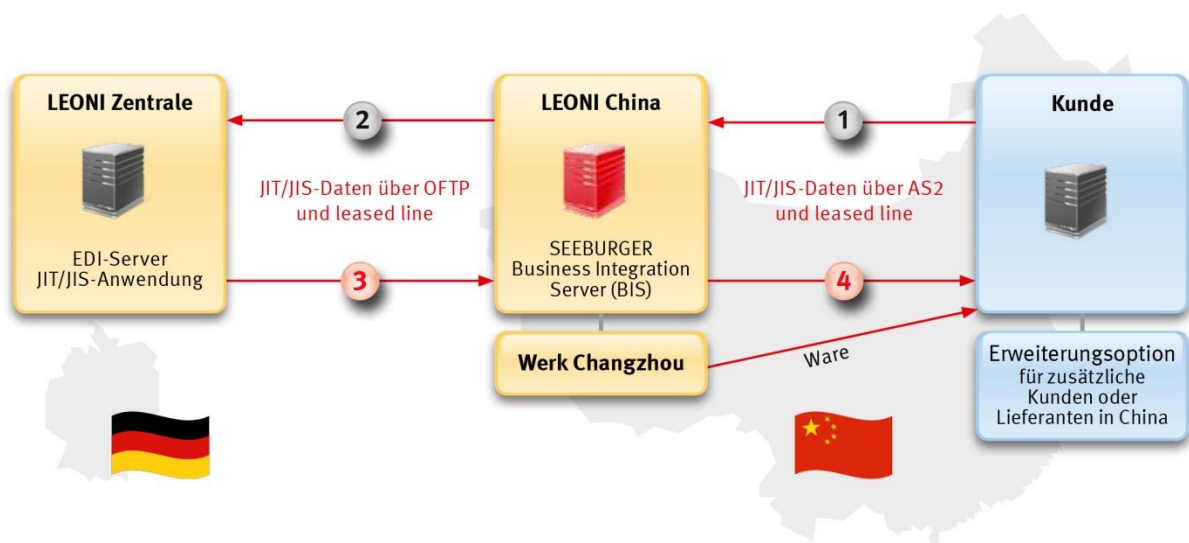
LEONI Zentrale

EDI-Server
JIT/JIS-Anwendung

2

JIT/JIS-Daten über OFTP und leased line

3

LEONI China

SEEBURGER
Business Integration
Server (BIS)

Werk Changzhou

1

JIT/JIS-Daten über AS2 und leased line

4

Ware

Kunde

Erweiterungsoption
für zusätzliche
Kunden oder
Lieferanten in China